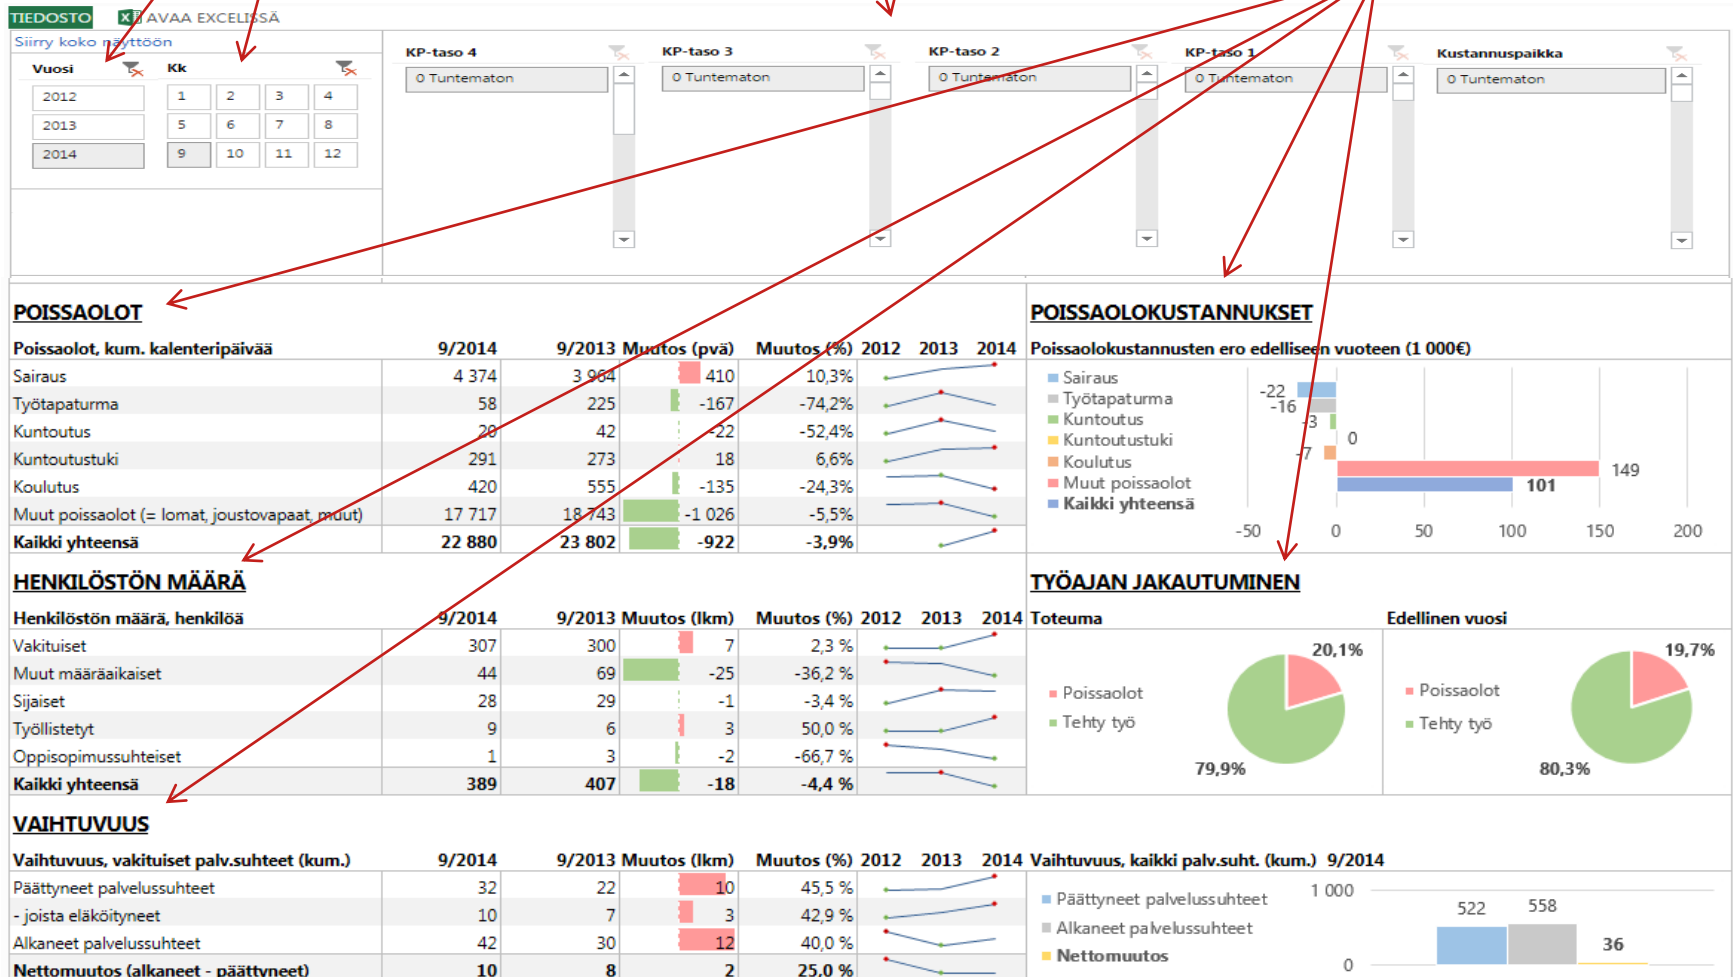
TIEDOSTO AVAA EXCELISSÄ
Siirry koko näyttöön

Vuosi
2012
2013
2014

Kk
| 1 | 2 | 3 | 4 |
|---|---|---|---|
| 5 | 6 | 7 | 8 |
| 9 | 10 | 11 | 12 |

KP-taso 4
0 Tuntematon
KP-taso 3
0 Tuntematon
KP-taso 2
0 Tuntematon
KP-taso 1
0 Tuntematon
Kustannuspaikka
0 Tuntematon

POISSAOLOT

| Poissaolot, kum. kalenteripäivää | 9/2014 | 9/2013 | Muutos (pvä) | Muutos (%) | 2012 2013 2014 |
|---|---|---|---|---|---|
| Sairaus | 4 374 | 3 964 | 410 | 10,3% | |
| Työtapaturma | 58 | 225 | -167 | -74,2% | |
| Kuntoutus | 20 | 42 | -22 | -52,4% | |
| Kuntoutustuki | 291 | 273 | 18 | 6,6% | |
| Koulutus | 420 | 555 | -135 | -24,3% | |
| Muut poissaolot (= lomat, joustovapaat, muut) | 17 717 | 18 743 | -1 026 | -5,5% | |
| Kaikki yhteensä | 22 880 | 23 802 | -922 | -3,9% | |

POISSAOLOKUSTANNUKSET
Poissaolokustannusten ero edelliseen vuoteen (1 000€)
Sairaus
Työtapaturma
Kuntoutus
Kuntoutustuki
Koulutus
Muut poissaolot
Kaikki yhteensä
-22
-16
-3
0
-7
149
101
-50 0 50 100 150 200

HENKILÖSTÖN MÄÄRÄ

| Henkilöstön määrä, henkilöä | 9/2014 | 9/2013 | Muutos (lkm) | Muutos (%) | 2012 2013 2014 |
|---|---|---|---|---|---|
| Vakituiset | 307 | 300 | 7 | 2,3 % | |
| Muut määräaikaiset | 44 | 69 | -25 | -36,2 % | |
| Sijaiset | 28 | 29 | -1 | -3,4 % | |
| Työllistetyt | 9 | 6 | 3 | 50,0 % | |
| Oppisopimussuhteiset | 1 | 3 | -2 | -66,7 % | |
| Kaikki yhteensä | 389 | 407 | -18 | -4,4 % | |

TYÖAJAN JAKAUTUMINEN
Toteuma
Poissaolot
Tehty työ
20,1%
79,9%
Edellinen vuosi
Poissaolot
Tehty työ
19,7%
80,3%

VAIHTUVUUS

| Vaihtuvuus, vakituiset palv.suhteet (kum.) | 9/2014 | 9/2013 | Muutos (lkm) | Muutos (%) | 2012 2013 2014 |
|---|---|---|---|---|---|
| Päättyneet palvelussuhteet | 32 | 22 | 10 | 45,5 % | |
| - joista eläköityneet | 10 | 7 | 3 | 42,9 % | |
| Alkaneet palvelussuhteet | 42 | 30 | 12 | 40,0 % | |
| Nettomuutos (alkaneet - päättyneet) | 10 | 8 | 2 | 25,0 % | |

Vaihtuvuus, kaikki palv.suht. (kum.) 9/2014
Päättyneet palvelussuhteet
Alkaneet palvelussuhteet
Nettomuutos
1 000
0
522
558
36